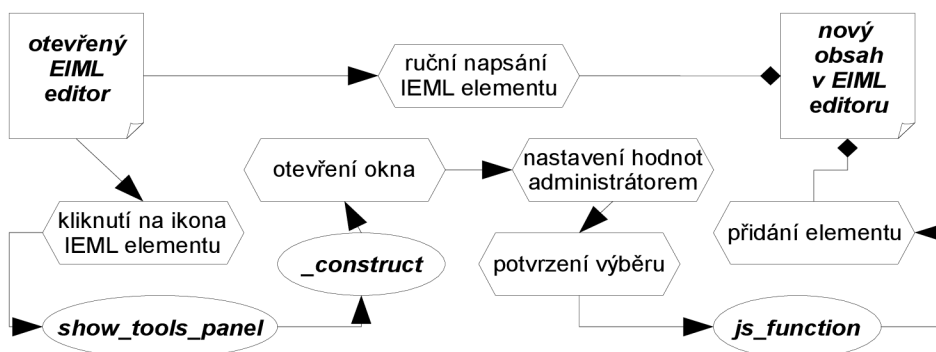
otevřený EIML editor

ruční napsání IEML elementu

nový obsah v EIML editoru

otevření okna

nastavení hodnot administrátorem

kliknutí na ikona IEML elementu

_construct

potvrzení výběru

přidání elementu

show_tools_panel

js_function